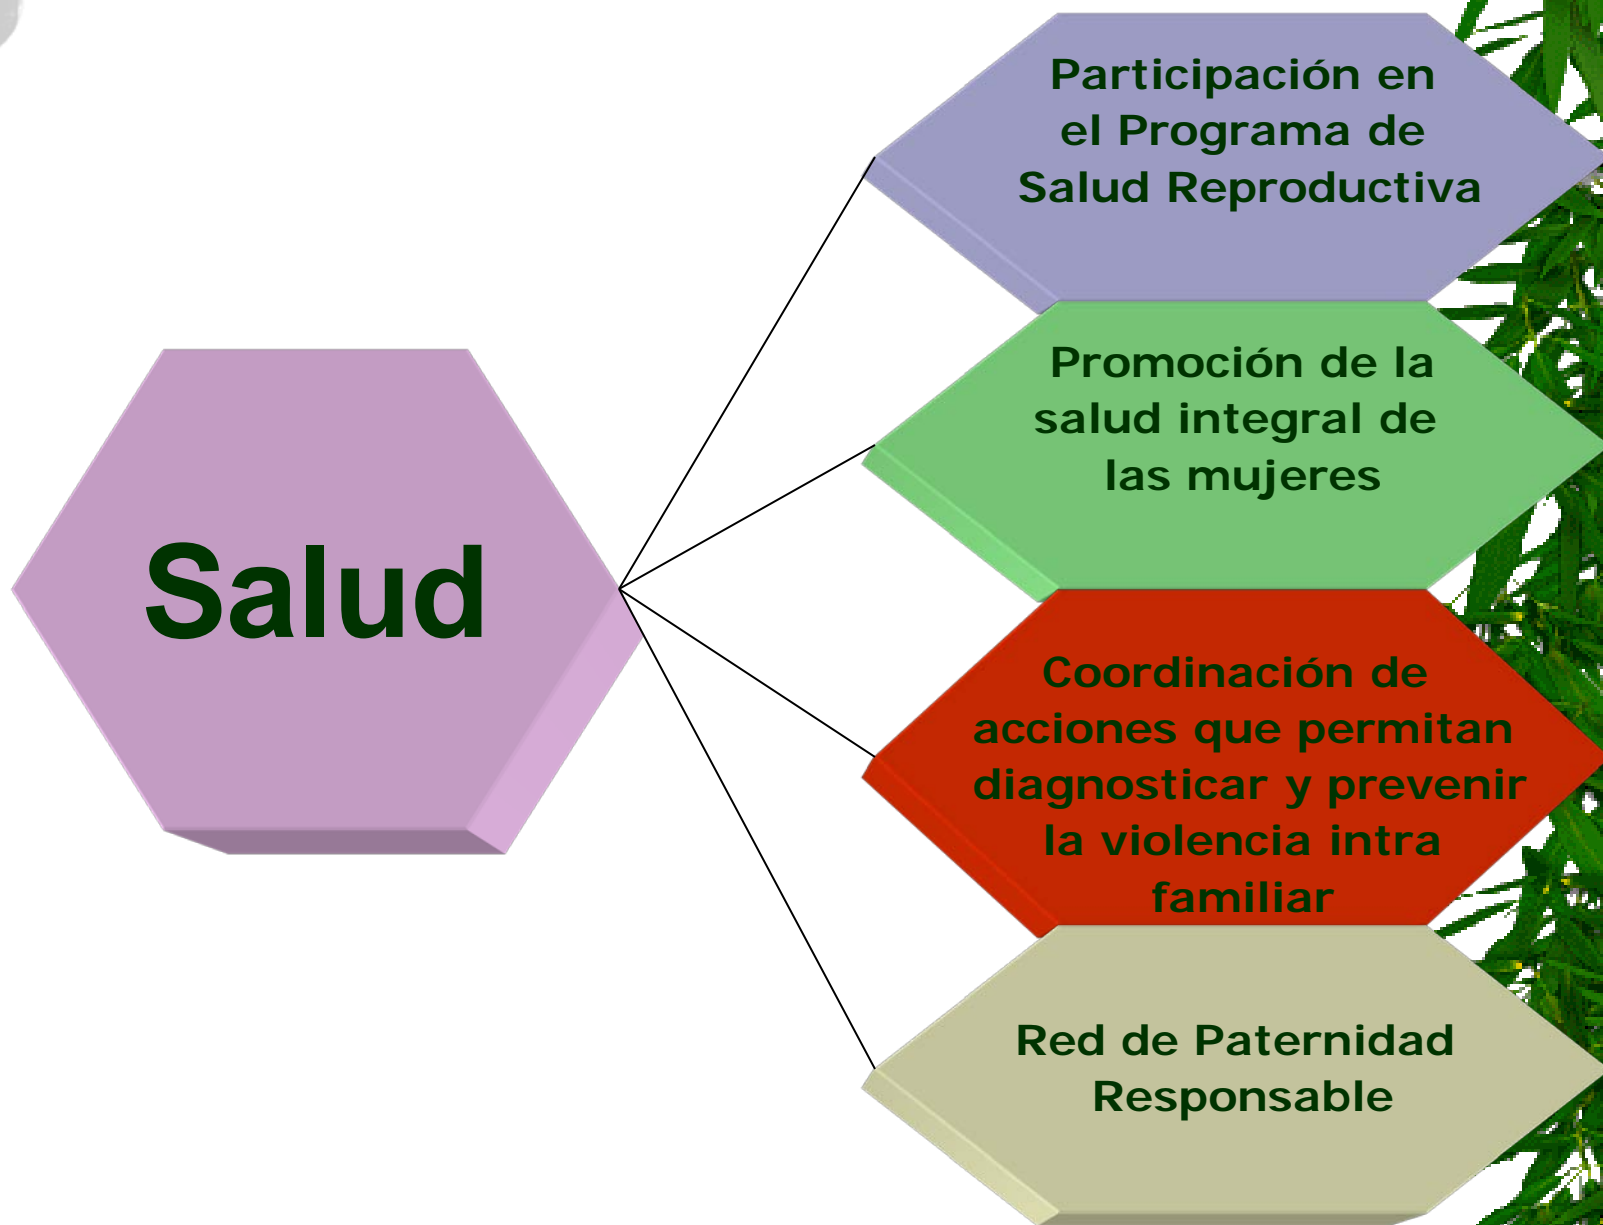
Salud

Participación en el Programa de Salud Reproductiva

Promoción de la salud integral de las mujeres

Coordinación de acciones que permitan diagnosticar y prevenir la violencia intra familiar

Red de Paternidad Responsable